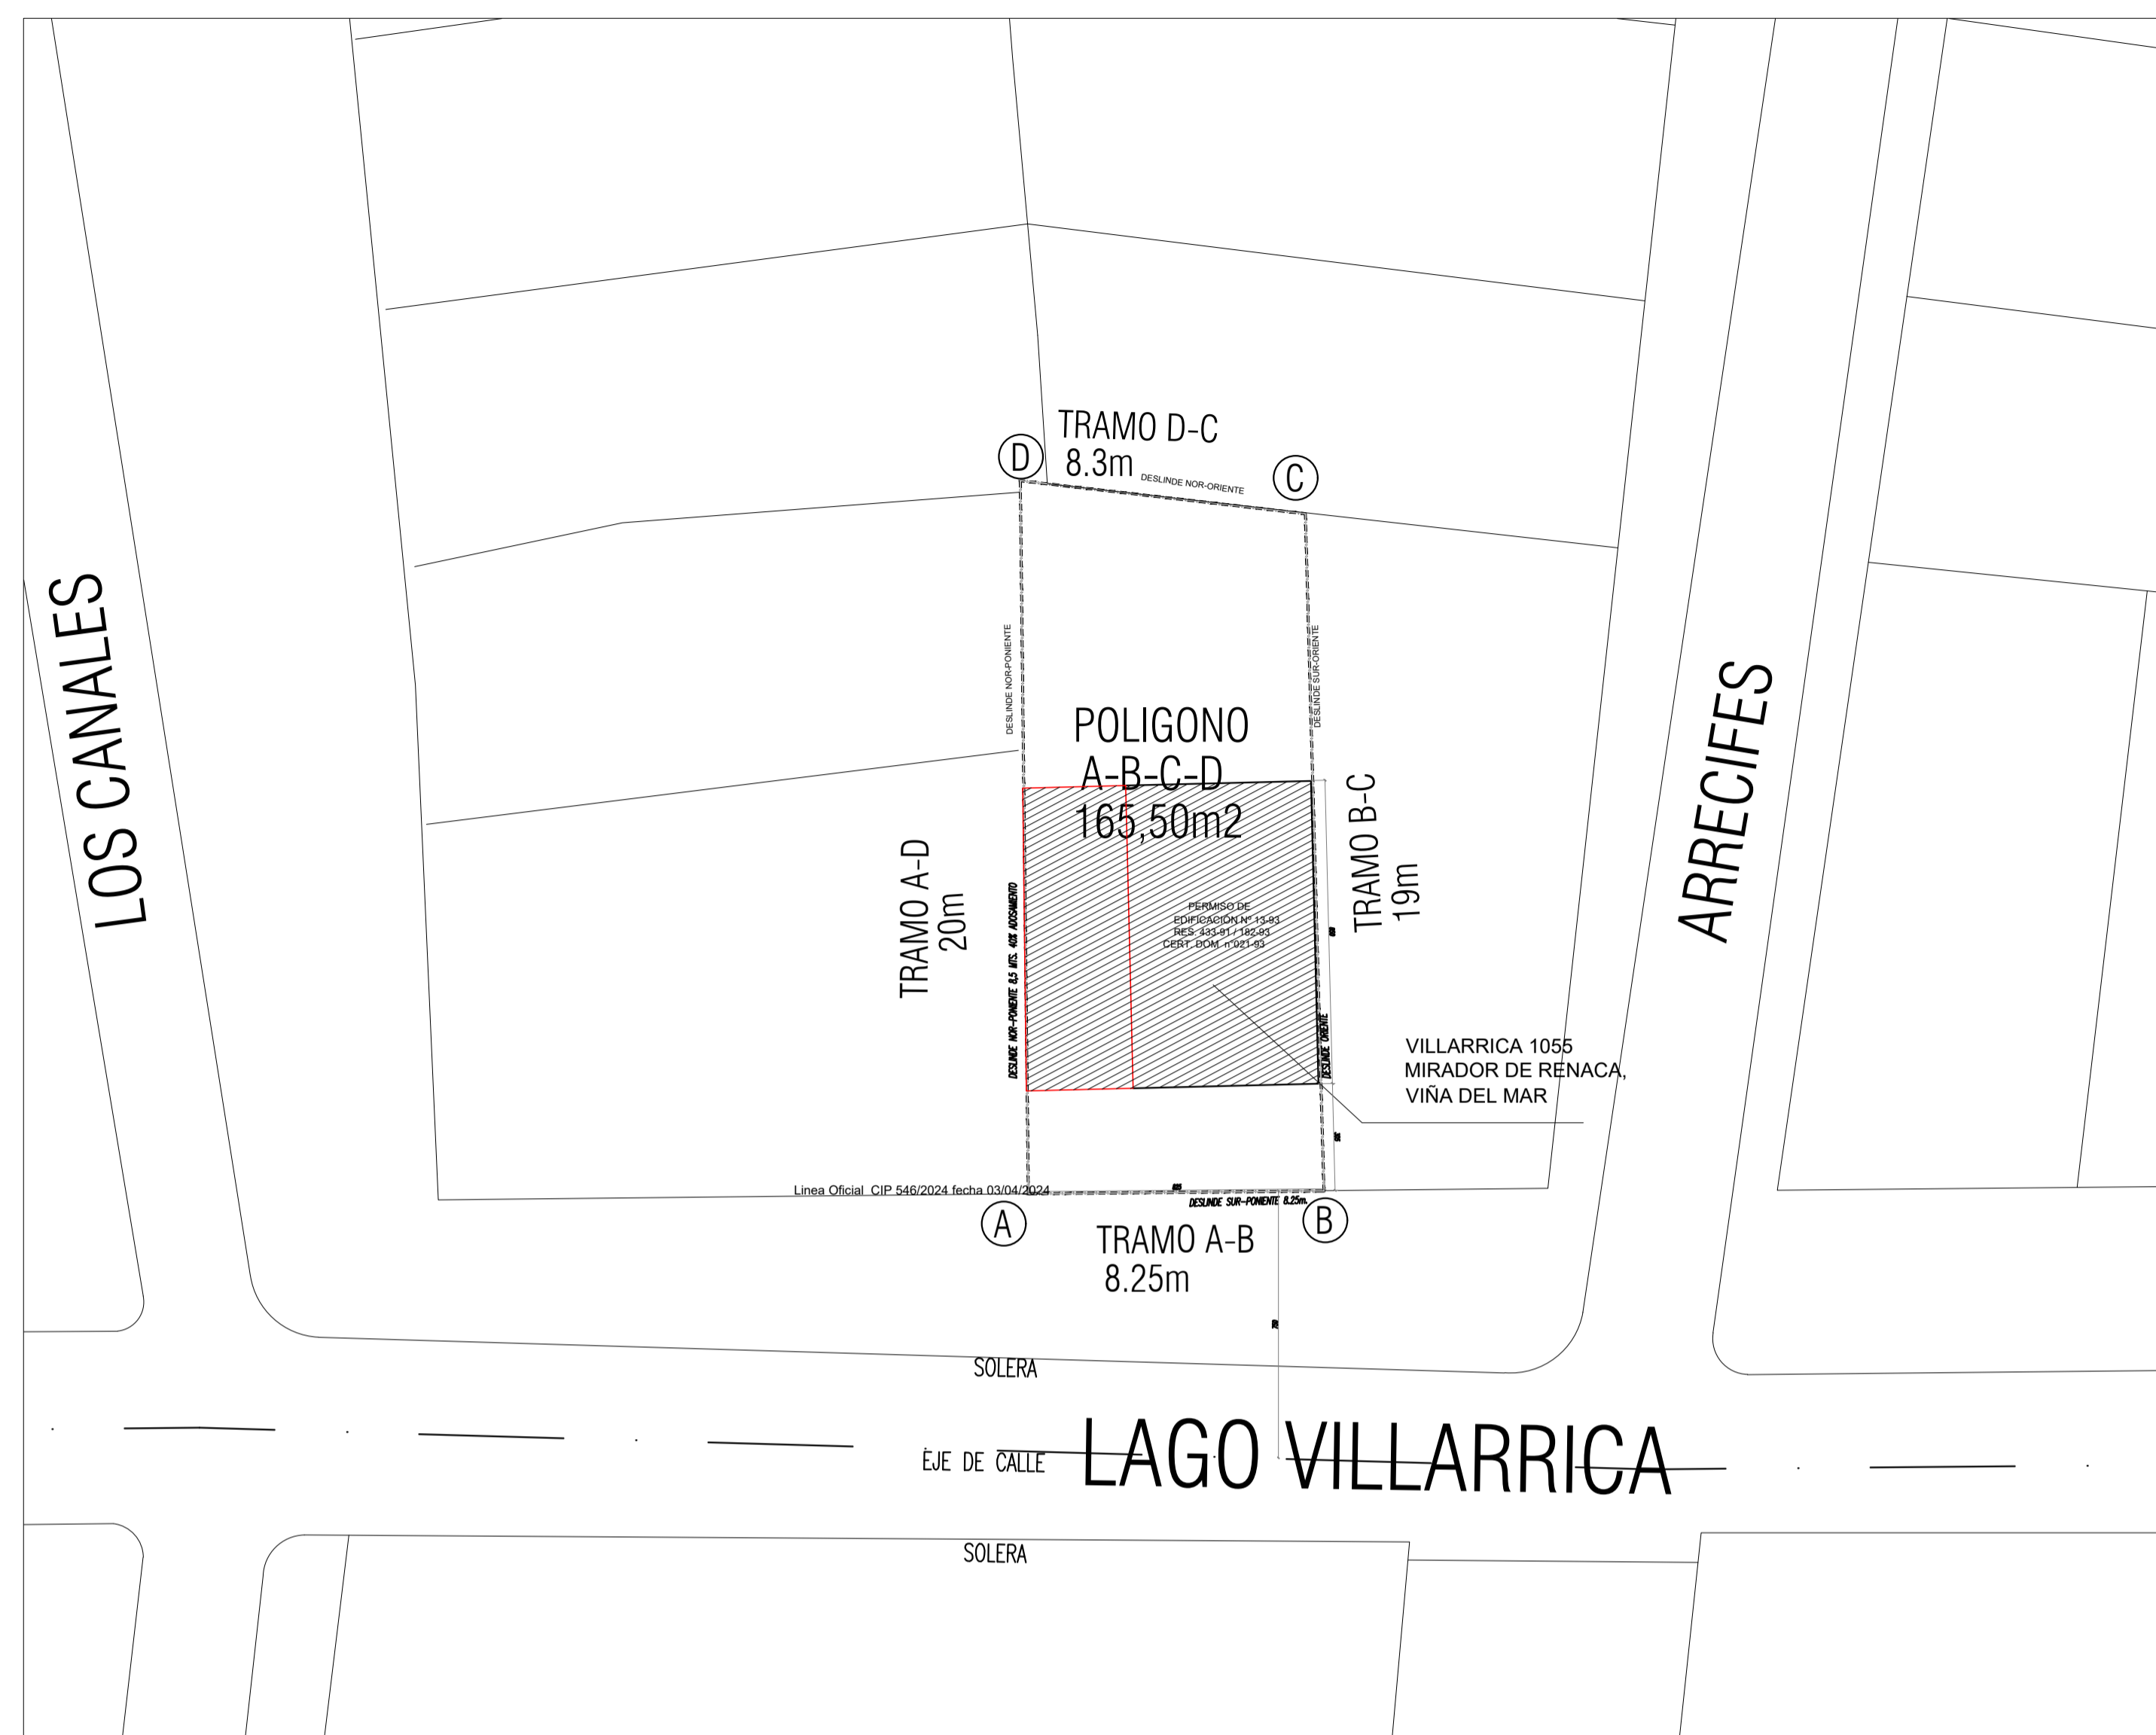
LOS CANALES

TRAMO D-C
8.3m

D

C

DESLINDE NOR-ORIENTE

DESLINDE NOR-PONIENTE

DESLINDE SUR-ORIENTE

POLIGONO
A-B-C-D
165,50m2

ARRECIFES

TRAMO A-D
20m

DESLINDE NOR-PONIENTE 8,5 MTS. 40% ADOSAMIENTO

PERMISO DE
EDIFICACIÓN N° 13-93
RES. 433-91 / 182-93
CERT. DOM. n°021-93

TRAMO B-C
19m

DESLINDE ORIENTE

VILLARRICA 1055
MIRADOR DE RENACA,
VIÑA DEL MAR

Linea Oficial CIP 546/2024 fecha 03/04/2024

DESLINDE SUR-PONIENTE 8.25m.

A

B

TRAMO A-B
8.25m

SOLERA

EJE DE CALLE

LAGO VILLARRICA

SOLERA